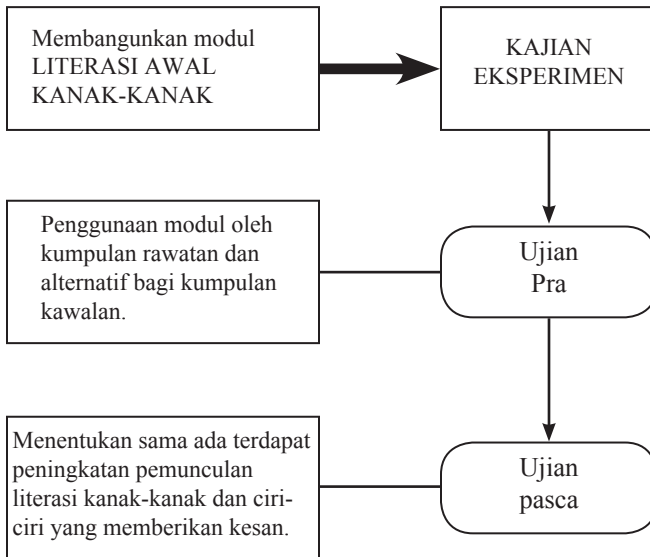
Membangunkan modul LITERASI AWAL KANAK-KANAK

KAJIAN EKSPERIMEN

Penggunaan modul oleh kumpulan rawatan dan alternatif bagi kumpulan kawalan.

Ujian Pra

Menentukan sama ada terdapat peningkatan pemunculan literasi kanak-kanak dan ciri-ciri yang memberikan kesan.

Ujian pasca